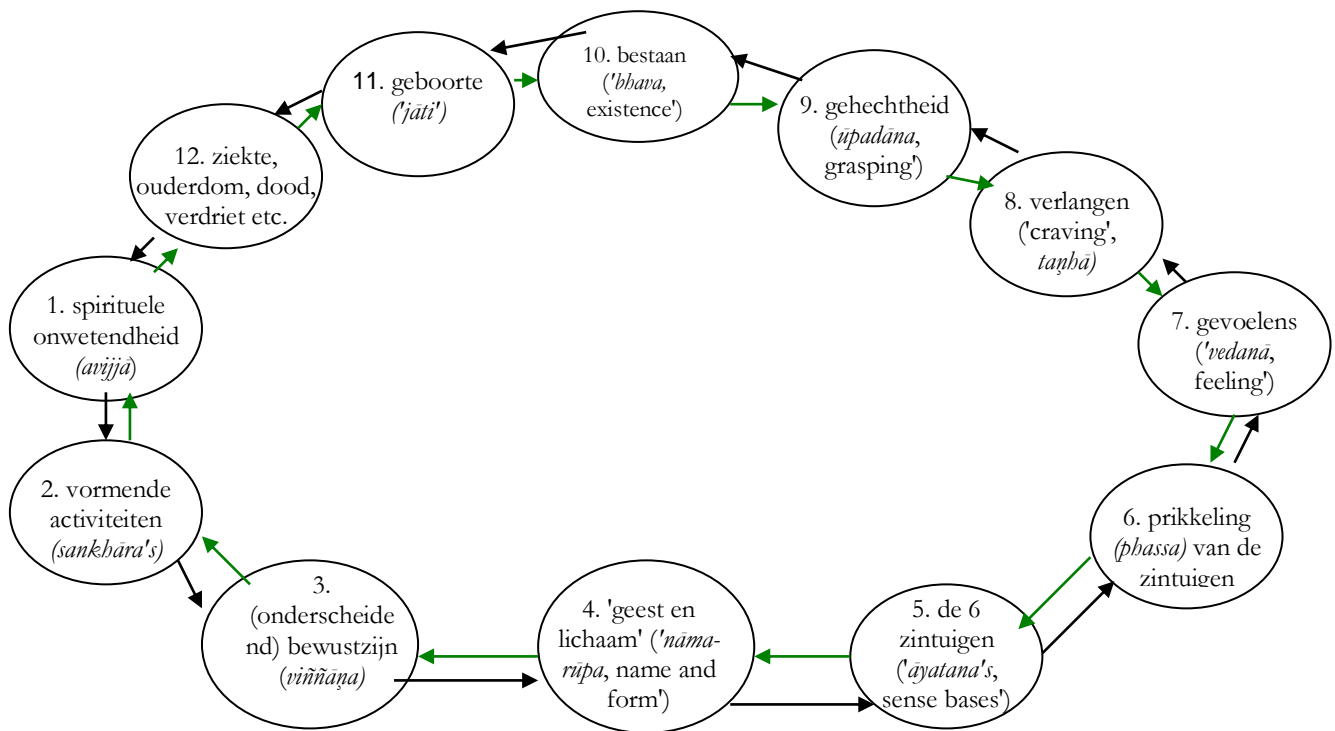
10. bestaan ('bhava, existence')

11. geboorte ('jāti')

9. gehechtheid (ūpadāna, grasping')

12. ziekte, ouderdom, dood, verdriet etc.

8. verlangen ('craving', taṇhā)

1. spirituele onwetendheid (avijjā)

7. gevoelens ('vedanā, feeling')

2. vormende activiteiten (sankhāra's)

6. prikkeling (phassa) van de zintuigen

3. (onderscheidend) bewustzijn (viññāṇa)

4. 'geest en lichaam' ('nāma-rūpa, name and form')

5. de 6 zintuigen ('āyatana's, sense bases')